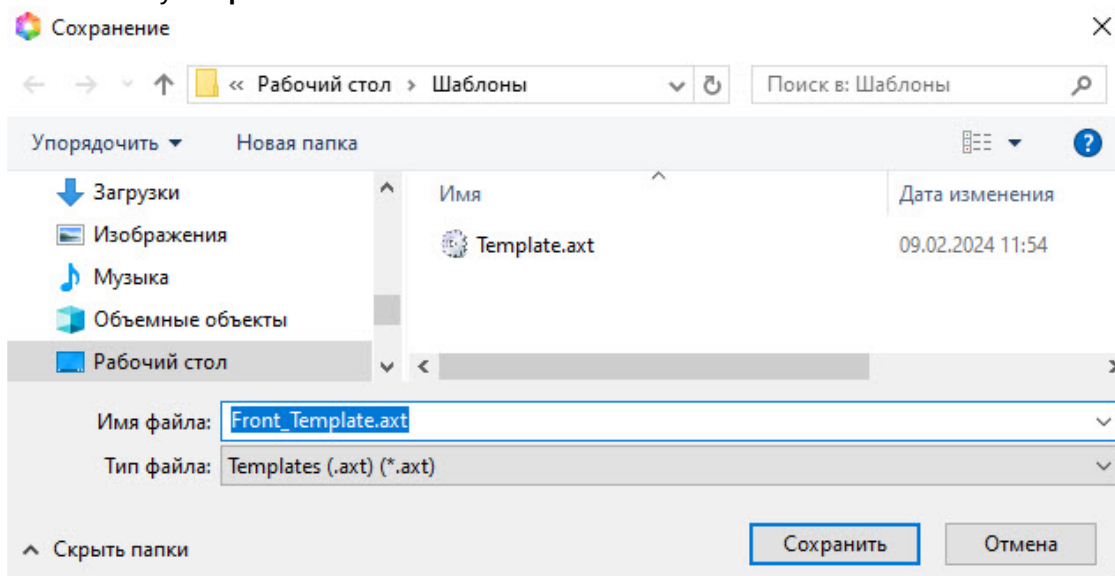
Сохранение

« Рабочий стол › Шаблоны

Поиск в: Шаблоны

Упорядочить ▾ Новая папка

Загрузки
Изображения
Музыка
Объемные объекты
Рабочий стол

| Имя | Дата изменения |
|---|---|
| Template.axt | 09.02.2024 11:54 |

Имя файла: Front_Template.axt

Тип файла: Templates (.axt) (*.axt)

Скрыть папки

Сохранить

Отмена